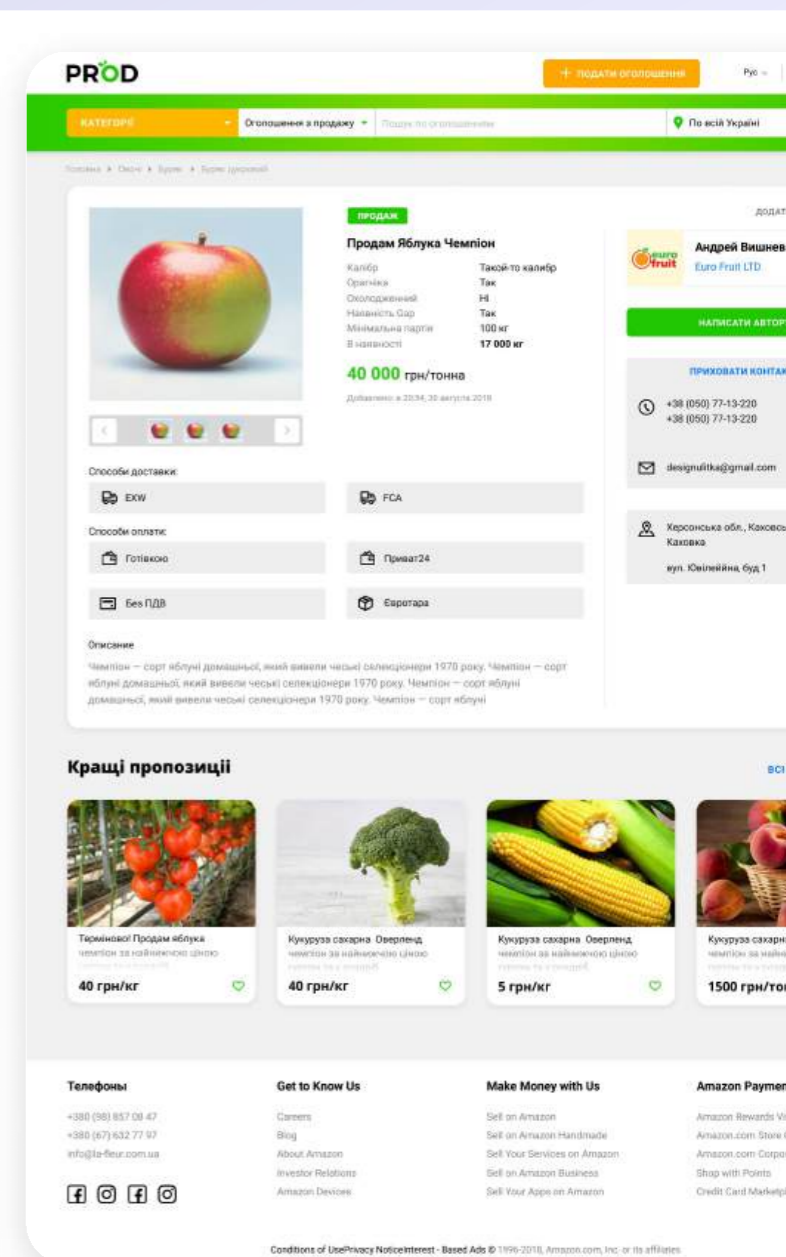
PROD

+ подати оголошення

Рус

КАТЕГОРІЇ

Оголошення з продажу

Пошук по оголошеннях

По всій Україні

Головна ▸ Овочі ▸ Буряк ▸ Буряк цукровий

ПРОДАЖ

Продам Яблука Чемпіон

| Калібр | Такой-то калибр |
|---|---|
| Органіка | Так |
| Охолоджений | Ні |
| Наявність Gap | Так |
| Мінімальна партія | 100 кг |
| В наявності | 17 000 кг |

40 000 грн/тонна

Добавлено: в 20:34, 30 августа 2018

Способи доставки:

EXW

FCA

Способи оплати:

Готівкою

Приват24

Без ПДВ

Євротара

Описание

Чемпіон — сорт яблуні домашньої, який вивели чеські селекціонери 1970 року. Чемпіон — сорт яблуні домашньої, який вивели чеські селекціонери 1970 року. Чемпіон — сорт яблуні домашньої, який вивели чеські селекціонери 1970 року. Чемпіон — сорт яблуні

ДОДАТ

Андрей Вишнев

Euro Fruit LTD

euro fruit

НАПИСАТИ АВТОР

ПРИХОВАТИ КОНТАК

+38 (050) 77-13-220
+38 (050) 77-13-220

designulitka@gmail.com

Херсонська обл., Каховсь
Каховка

вул. Ювілейна, буд 1

Кращі пропозиції

ВСІ

Терміново! Продам яблука
чемпіон за найнижчою ціною
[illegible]
40 грн/кг

Кукурудза сахарна Оверленд
чемпіон за найнижчою ціною
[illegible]
40 грн/кг

Кукурудза сахарна Оверленд
чемпіон за найнижчою ціною
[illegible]
5 грн/кг

Кукурудза сахарн
чемпіон за найни
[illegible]
1500 грн/то

Телефоны
+380 (98) 857 08 47
+380 (67) 632 77 97
info@la-fleur.com.ua

Get to Know Us
Careers
Blog
About Amazon
Investor Relations
Amazon Devices

Make Money with Us
Sell on Amazon
Sell on Amazon Handmade
Sell Your Services on Amazon
Sell on Amazon Business
Sell Your Apps on Amazon

Amazon Paymen
Amazon Rewards Vi
Amazon.com Store
Amazon.com Corpo
Shop with Points
Credit Card Marketpl

Conditions of UsePrivacy NoticeInterest - Based Ads © 1996-2018, Amazon.com, Inc. or its affiliates